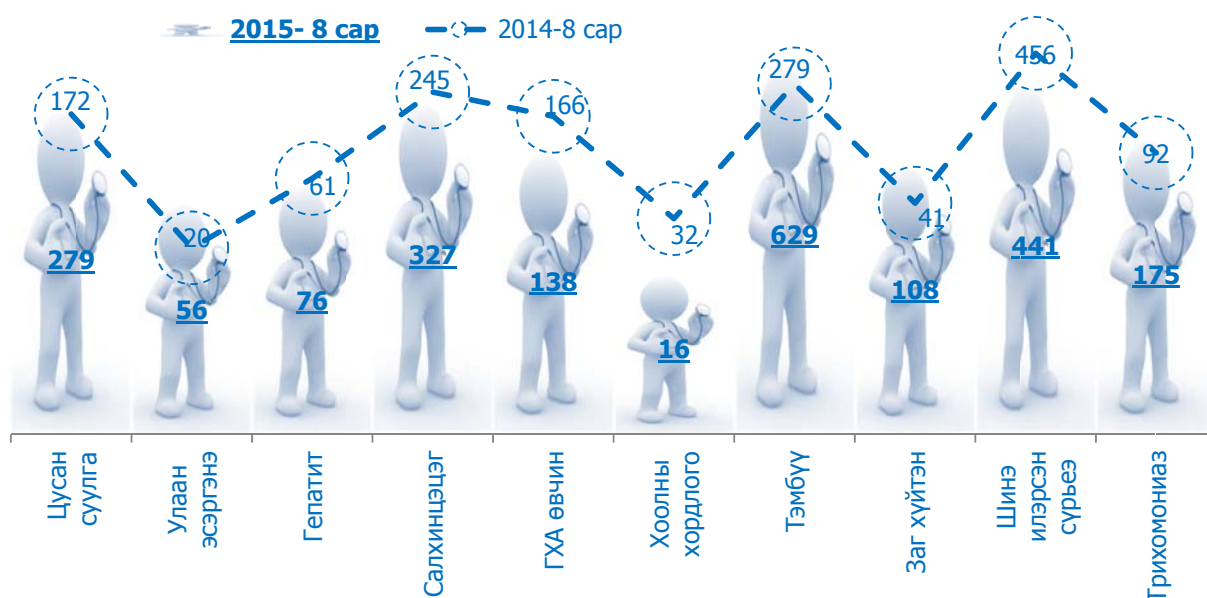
2015- 8 сар
2014-8 сар

172
279
20
56
61
76
245
327
166
138
32
16
279
629
41
108
456
441
92
175

Цусан суулга
Улаан эсэргэнэ
Гепатит
Салхинцэцэг
ГХА өвчин
Хоолны хордлого
Тэмбүү
Заг хүйтэн
Шинэ илэрсэн сүрьеэ
Трихомониаз